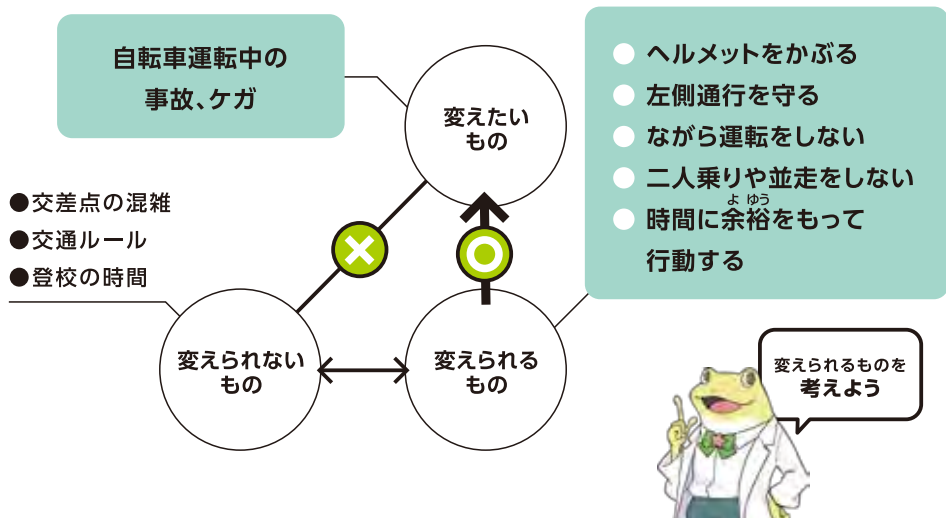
自転車運転中の
事故、ケガ

変えたい
もの

●ヘルメットをかぶる
●左側通行を守る
●ながら運転をしない
●二人乗りや並走をしない
●時間に余裕をもって行動する

●交差点の混雑
●交通ルール
●登校の時間

×

○

変えられない
もの

変えられる
もの

変えられるものを
考えよう